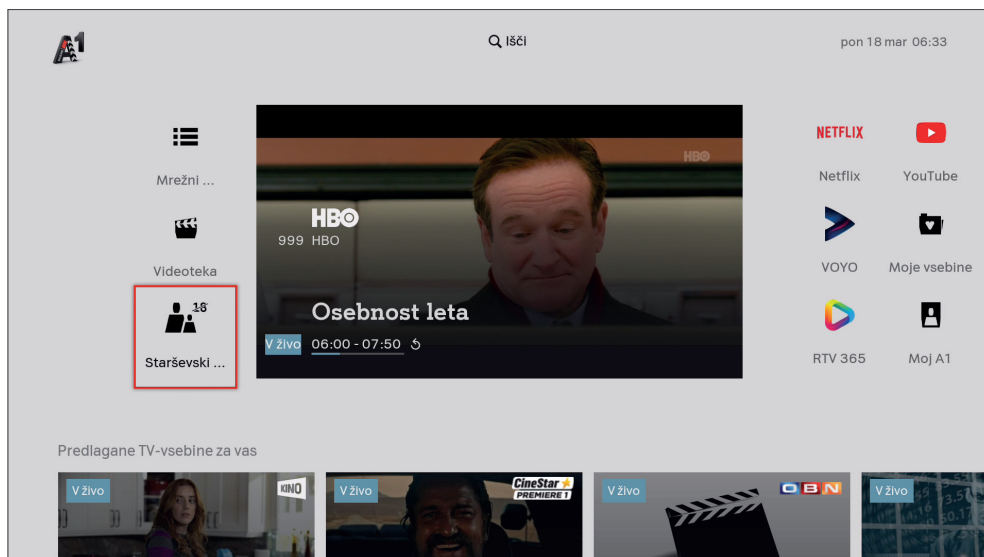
A1

Išči

pon 18 mar 06:33

Mrežni ...

Videoteka

18

Starševski ...

HBO

HBO
999 HBO

Osebnost leta

V živo 06:00 - 07:50

NETFLIX
Netflix

YouTube

VOYO

Moje vsebine

RTV 365

Moj A1

Predlagane TV-vsebine za vas

V živo
KINO

V živo
CineStar PREMIERE 1

V živo
OBN

V živo